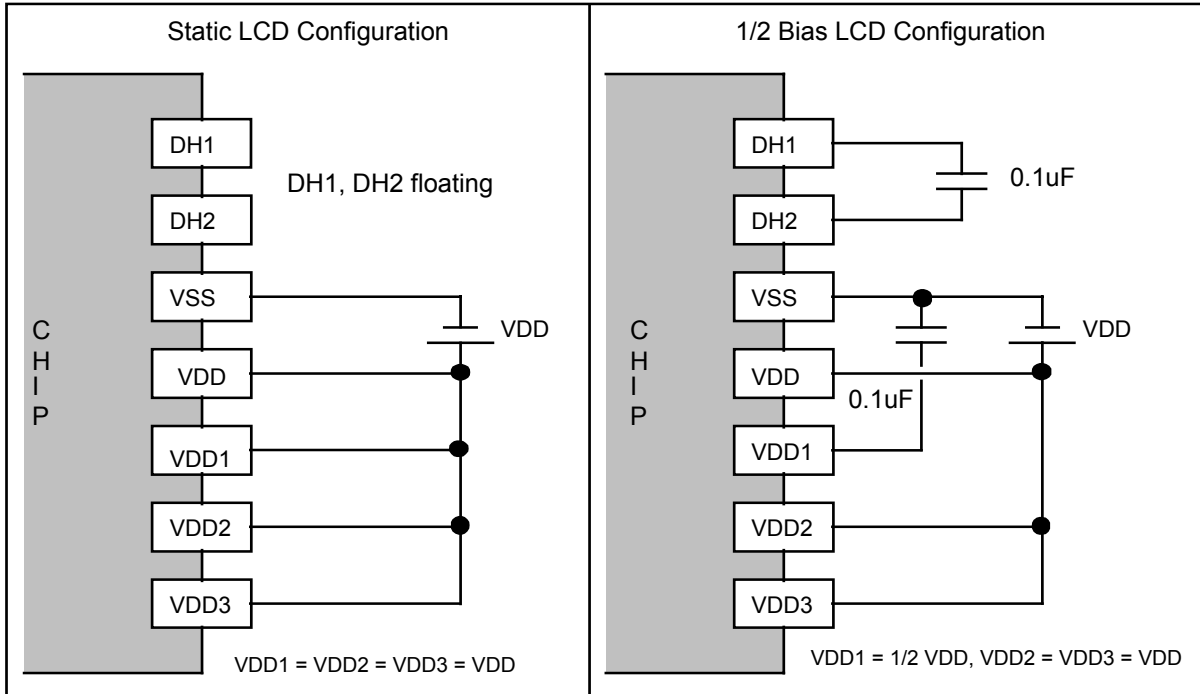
Static LCD Configuration

C
H
I
P

DH1

DH2

DH1, DH2 floating

VSS

VDD

VDD

VDD1

VDD2

VDD3

VDD1 = VDD2 = VDD3 = VDD

1/2 Bias LCD Configuration

C
H
I
P

DH1

0.1uF

DH2

VSS

VDD

VDD

0.1uF

VDD1

VDD2

VDD3

VDD1 = 1/2 VDD, VDD2 = VDD3 = VDD